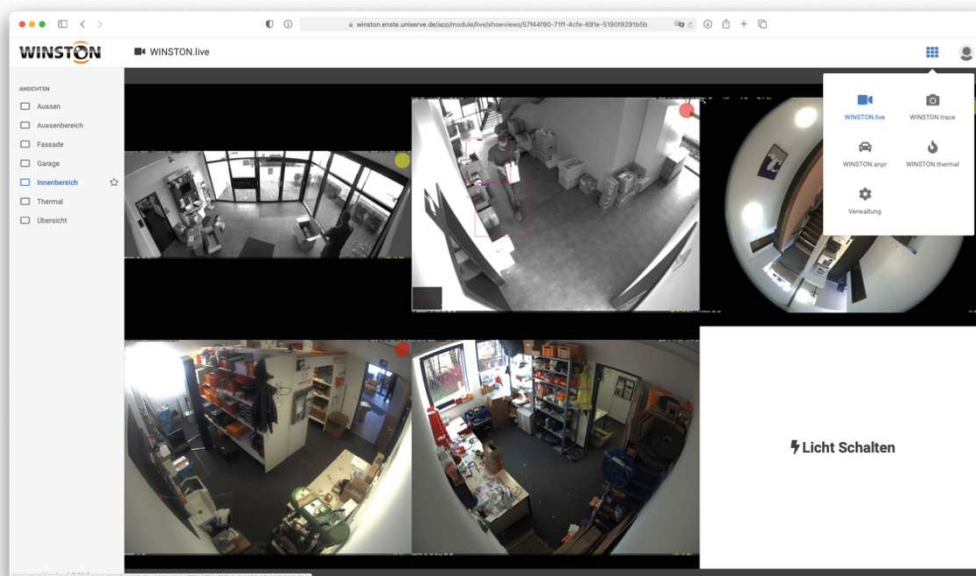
winston.enste.uniserve.de/app/module/live/showviews/57f44f90-71ff-4cfe-891e-5190f9291b5b

WINSTON

WINSTON.live

ANSICHTEN

Aussen

Aussenbereich

Fassade

Garage

Innenbereich

Thermal

Übersicht

WINSTON.live

WINSTON.trace

WINSTON.anpr

WINSTON.thermal

Verwaltung

Licht Schalten